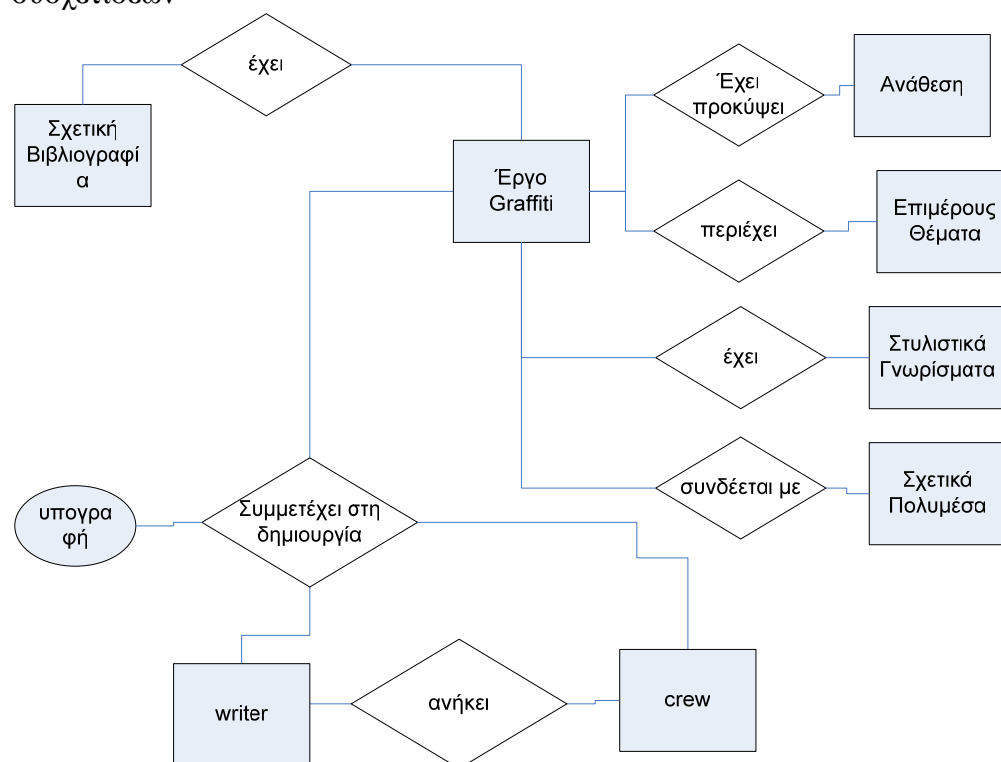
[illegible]

έχει

Σχετική Βιβλιογραφία

Έργο Graffiti

Έχει προκύψει

Ανάθεση

περιέχει

Επιμέρους Θέματα

έχει

Στυλιστικά Γνωρίσματα

συνδέεται με

Σχετικά Πολυμέσα

υπογραφή

Συμμετέχει στη δημιουργία

writer

ανήκει

crew